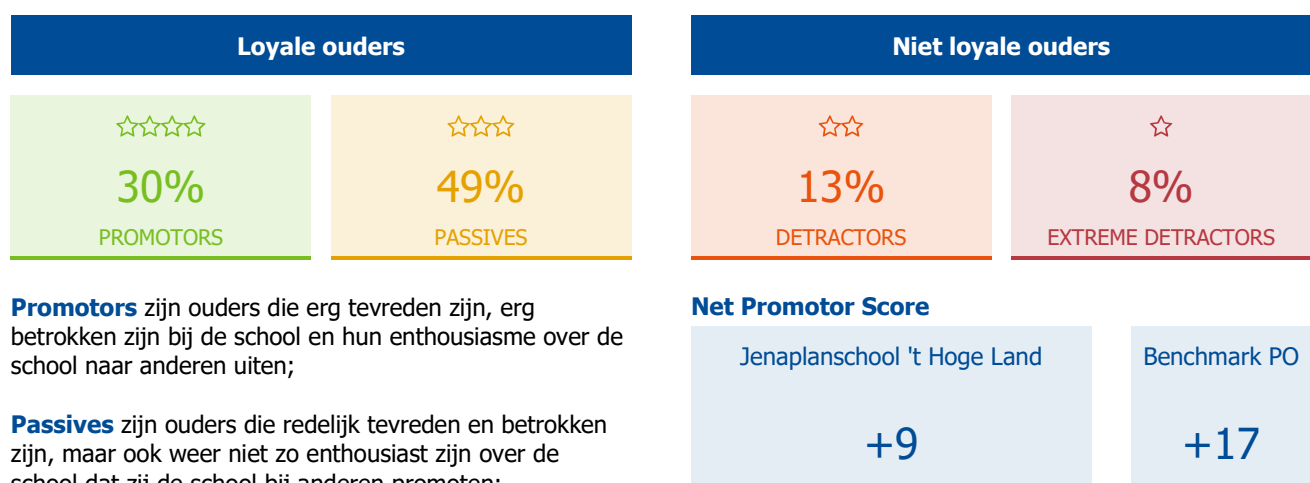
Loyale ouders

Niet loyale ouders

☆☆☆☆
30%
PROMOTORS

☆☆☆
49%
PASSIVES

☆☆
13%
DETRACTORS

☆
8%
EXTREME DETRACTORS

**Promotors** zijn ouders die erg tevreden zijn, erg betrokken zijn bij de school en hun enthousiasme over de school naar anderen uiten;

**Passives** zijn ouders die redelijk tevreden en betrokken zijn, maar ook weer niet zo enthousiast zijn over de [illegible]

Net Promotor Score

Jenaplanschool 't Hoge Land
+9

Benchmark PO
+17